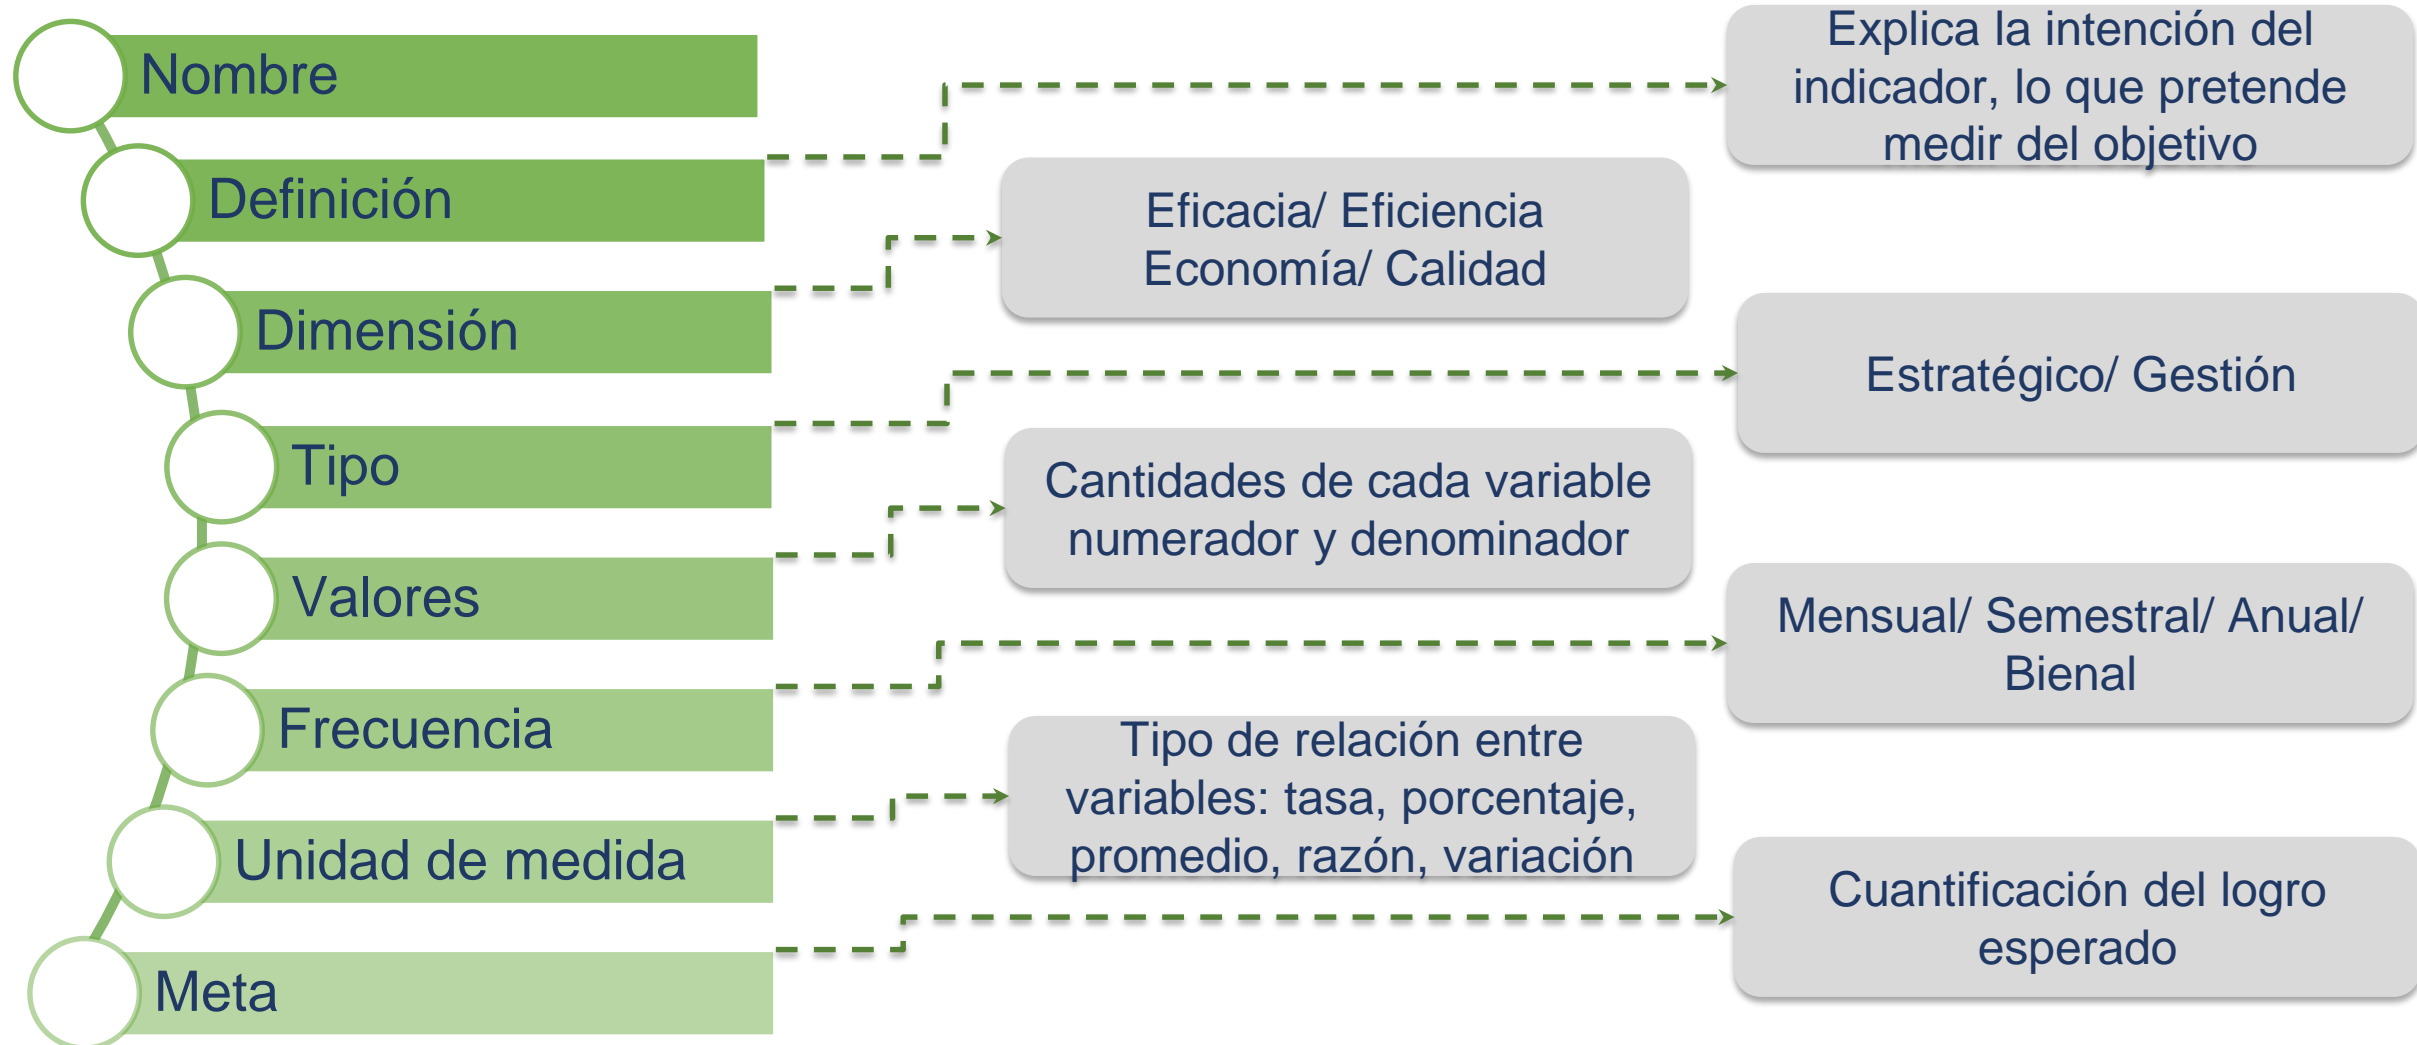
Nombre

Definición

Dimensión

Tipo

Valores

Frecuencia

Unidad de medida

Meta

Explica la intención del indicador, lo que pretende medir del objetivo

Eficacia/ Eficiencia Economía/ Calidad

Estratégico/ Gestión

Cantidades de cada variable numerador y denominador

Mensual/ Semestral/ Anual/ Bienal

Tipo de relación entre variables: tasa, porcentaje, promedio, razón, variación

Cuantificación del logro esperado